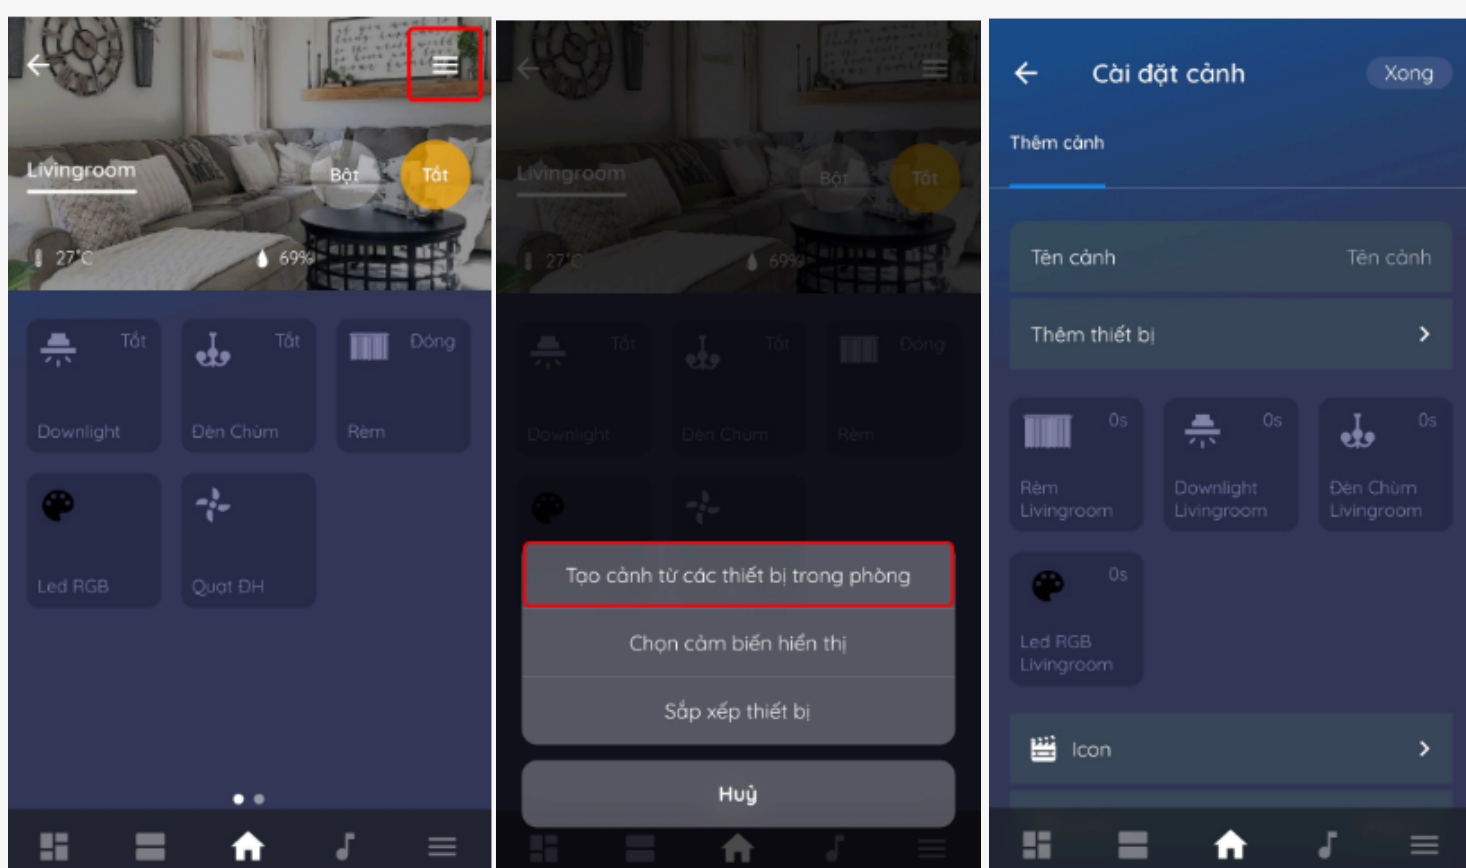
Livingroom

Bật

Tắt

27°C

69%

Tắt

Downlight

Tắt

Đèn Chùm

Đóng

Rèm

Led RGB

Quạt ĐH

Livingroom

Bật

Tắt

27°C

69%

Tắt

Downlight

Tắt

Đèn Chùm

Đóng

Rèm

Tạo cảnh từ các thiết bị trong phòng

Chọn cảm biến hiển thị

Sắp xếp thiết bị

Huỷ

Cài đặt cảnh

Xong

Thêm cảnh

Tên cảnh

Tên cảnh

Thêm thiết bị

0s

Rèm Livingroom

0s

Downlight Livingroom

0s

Đèn Chùm Livingroom

0s

Led RGB Livingroom

Icon